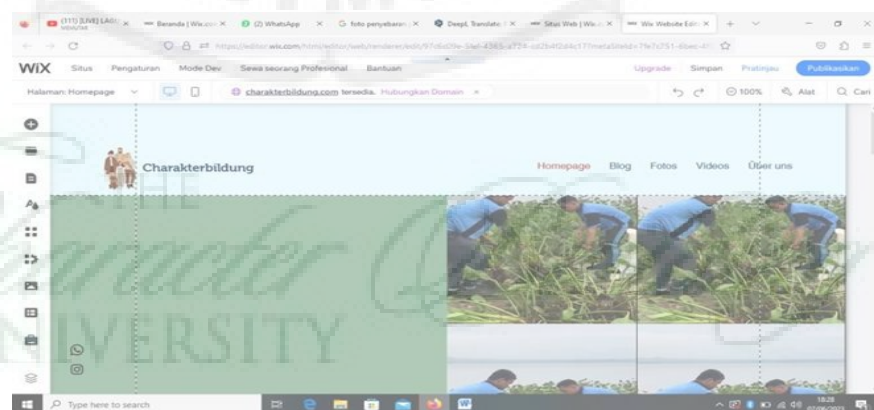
(111) [LIVE] LAGI × Beranda | Wix.co × (2) WhatsApp × foto penyebaran × DeepL Translate × Situs Web | Wix × Wix Website Edit ×

https://editor.wix.com/html/editor/web/renderer/edit/97d6d9e-5fef-4365-a724-cd2b4f2d4c17?metaSiteId=7fe7c751-6bec-4

WiX Situs Pengaturan Mode Dev Sewa seorang Profesional Bantuan Upgrade Simpan Pratinjau Publikasikan

Halaman: Homepage charakterbildung.com tersedia. Hubungkan Domain 100% Alat Cari

Charakterbildung

Homepage Blog Fotos Videos Über uns

THE Character UNIVERSITY

Type here to search

18:28 07/06/2023